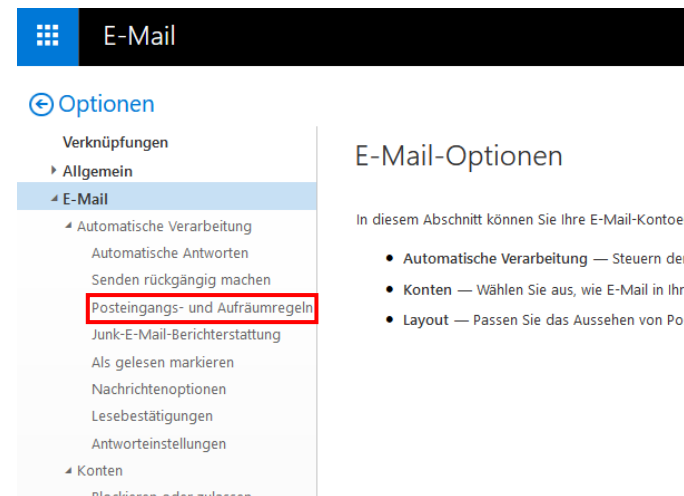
E-Mail

Optionen

Verknüpfungen
Allgemein
E-Mail
Automatische Verarbeitung
Automatische Antworten
Senden rückgängig machen
Posteingangs- und Aufräumregeln
Junk-E-Mail-Berichterstattung
Als gelesen markieren
Nachrichtenoptionen
Lesebestätigungen
Antworteinstellungen
Konten
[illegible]

E-Mail-Optionen

In diesem Abschnitt können Sie Ihre E-Mail-Kontoe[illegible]

• Automatische Verarbeitung — Steuern de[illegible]
• Konten — Wählen Sie aus, wie E-Mail in Ihr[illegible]
• Layout — Passen Sie das Aussehen von Po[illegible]